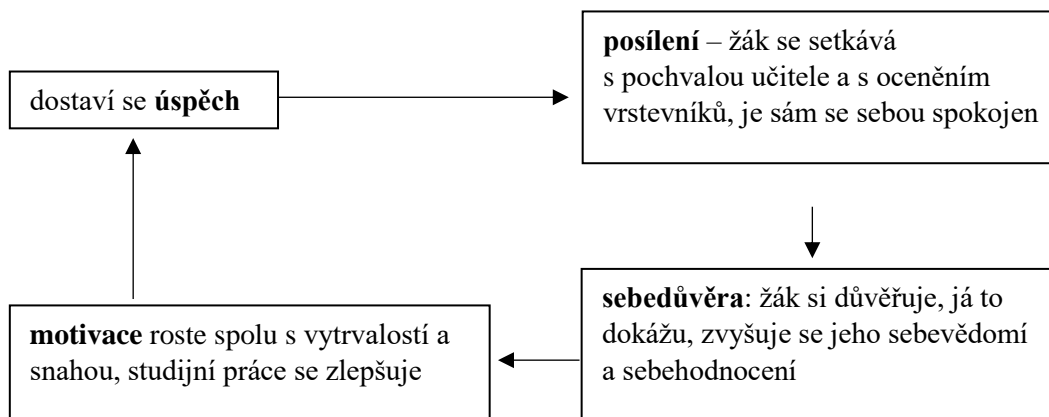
dostaví se **úspěch**

**posílení** – žák se setkává s pochvalou učitele a s oceněním vrstevníků, je sám se sebou spokojen

**sebedůvěra**: žák si důvěřuje, já to dokážu, zvyšuje se jeho sebevědomí a sebehodnocení

**motivace** roste spolu s vytrvalostí a snahou, studijní práce se zlepšuje